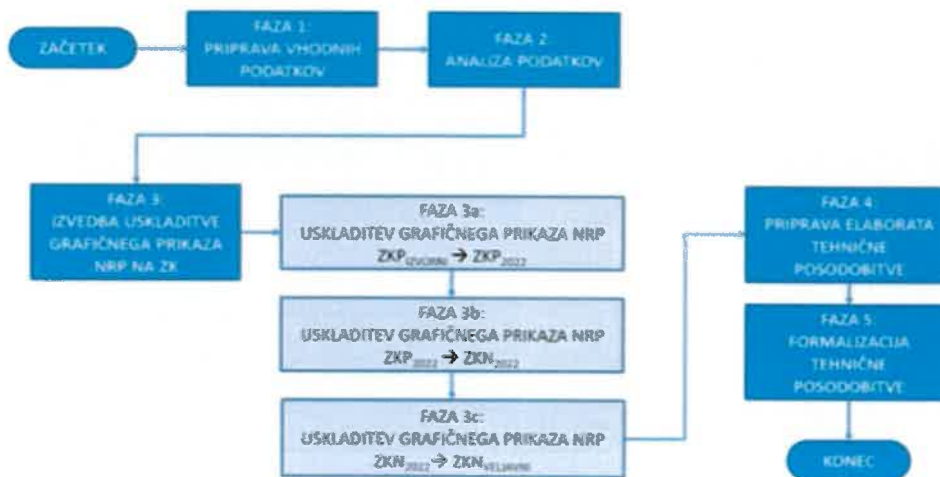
ZAČETEK

FAZA 1:
PRIPRAVA VHODNIH PODATKOV

FAZA 2:
ANALIZA PODATKOV

FAZA 3:
IZVEDBA USKLADITVE GRAFIČNEGA PRIKAZA NRP NA ZK

FAZA 3a:
USKLADITEV GRAFIČNEGA PRIKAZA NRP
$ZKP_{IZVORNI} \rightarrow ZKP_{2022}$

FAZA 3b:
USKLADITEV GRAFIČNEGA PRIKAZA NRP
$ZKP_{2022} \rightarrow ZKN_{2022}$

FAZA 3c:
USKLADITEV GRAFIČNEGA PRIKAZA NRP
$ZKN_{2022} \rightarrow ZKN_{VELJAVNI}$

FAZA 4:
PRIPRAVA ELABORATA TEHNIČNE POSODOBITVE

FAZA 5:
FORMALIZACIJA TEHNIČNE POSODOBITVE

KONEC